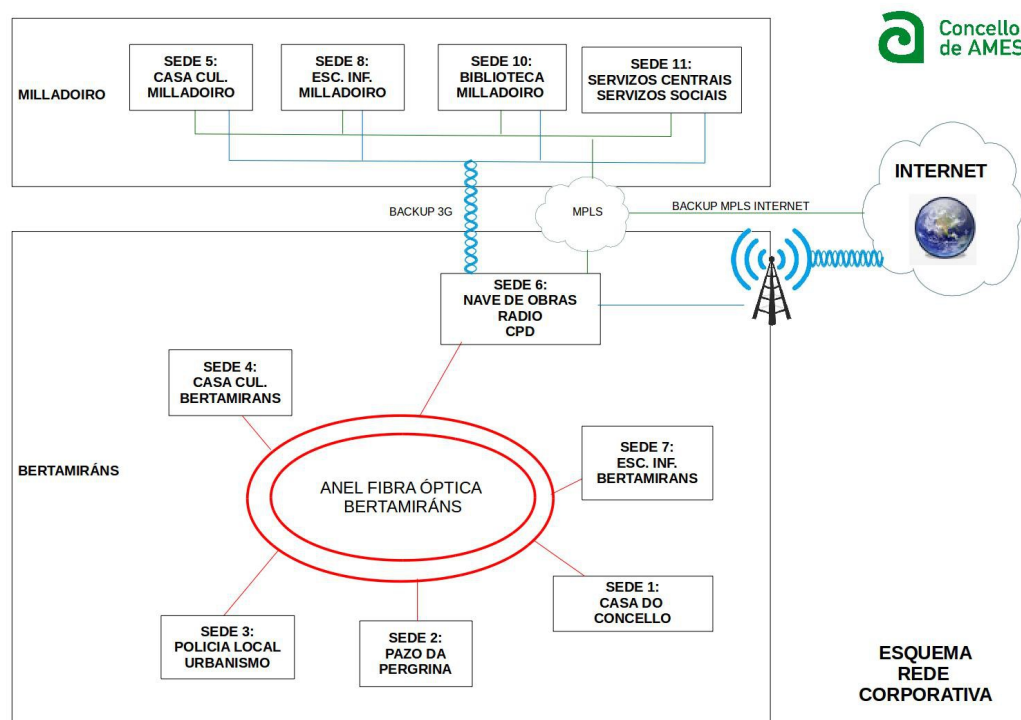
Concello de AMES

MILLADOIRO

SEDE 5: CASA CUL. MILLADOIRO

SEDE 8: ESC. INF. MILLADOIRO

SEDE 10: BIBLIOTECA MILLADOIRO

SEDE 11: SERVIZOS CENTRAIS SERVIZOS SOCIAIS

INTERNET

BACKUP 3G

MPLS

BACKUP MPLS INTERNET

SEDE 6: NAVE DE OBRAS RADIO CPD

SEDE 4: CASA CUL. BERTAMIRANS

BERTAMIRÁNS

ANEL FIBRA ÓPTICA BERTAMIRÁNS

SEDE 7: ESC. INF. BERTAMIRANS

SEDE 1: CASA DO CONCELLO

SEDE 3: POLICIA LOCAL URBANISMO

SEDE 2: PAZO DA PERGRINA

ESQUEMA REDE CORPORATIVA